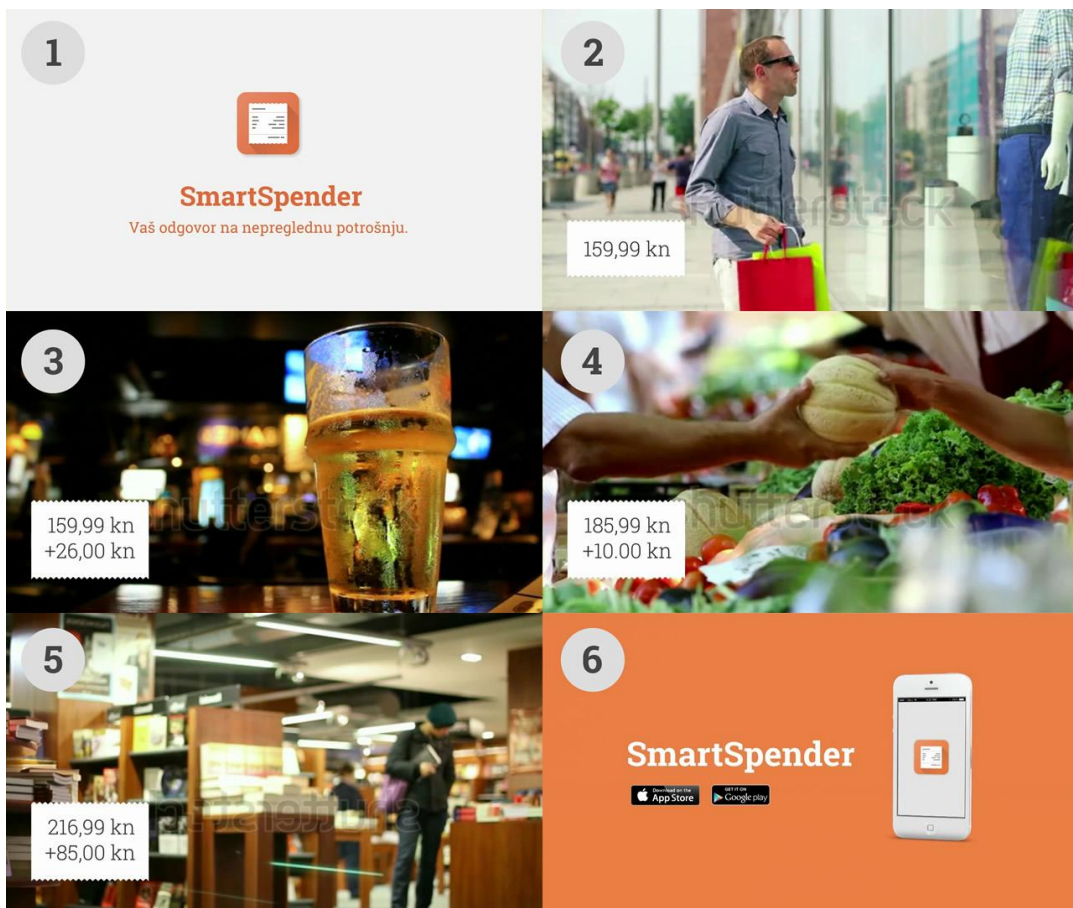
1

SmartSpender
Vaš odgovor na nepreglednu potrošnju.

2

159,99 kn

shutterstock

3

159,99 kn
+26,00 kn

shutterstock

4

185,99 kn
+10.00 kn

shutterstock

5

216,99 kn
+85,00 kn

6

SmartSpender

Download on the App Store

GET IT ON Google play